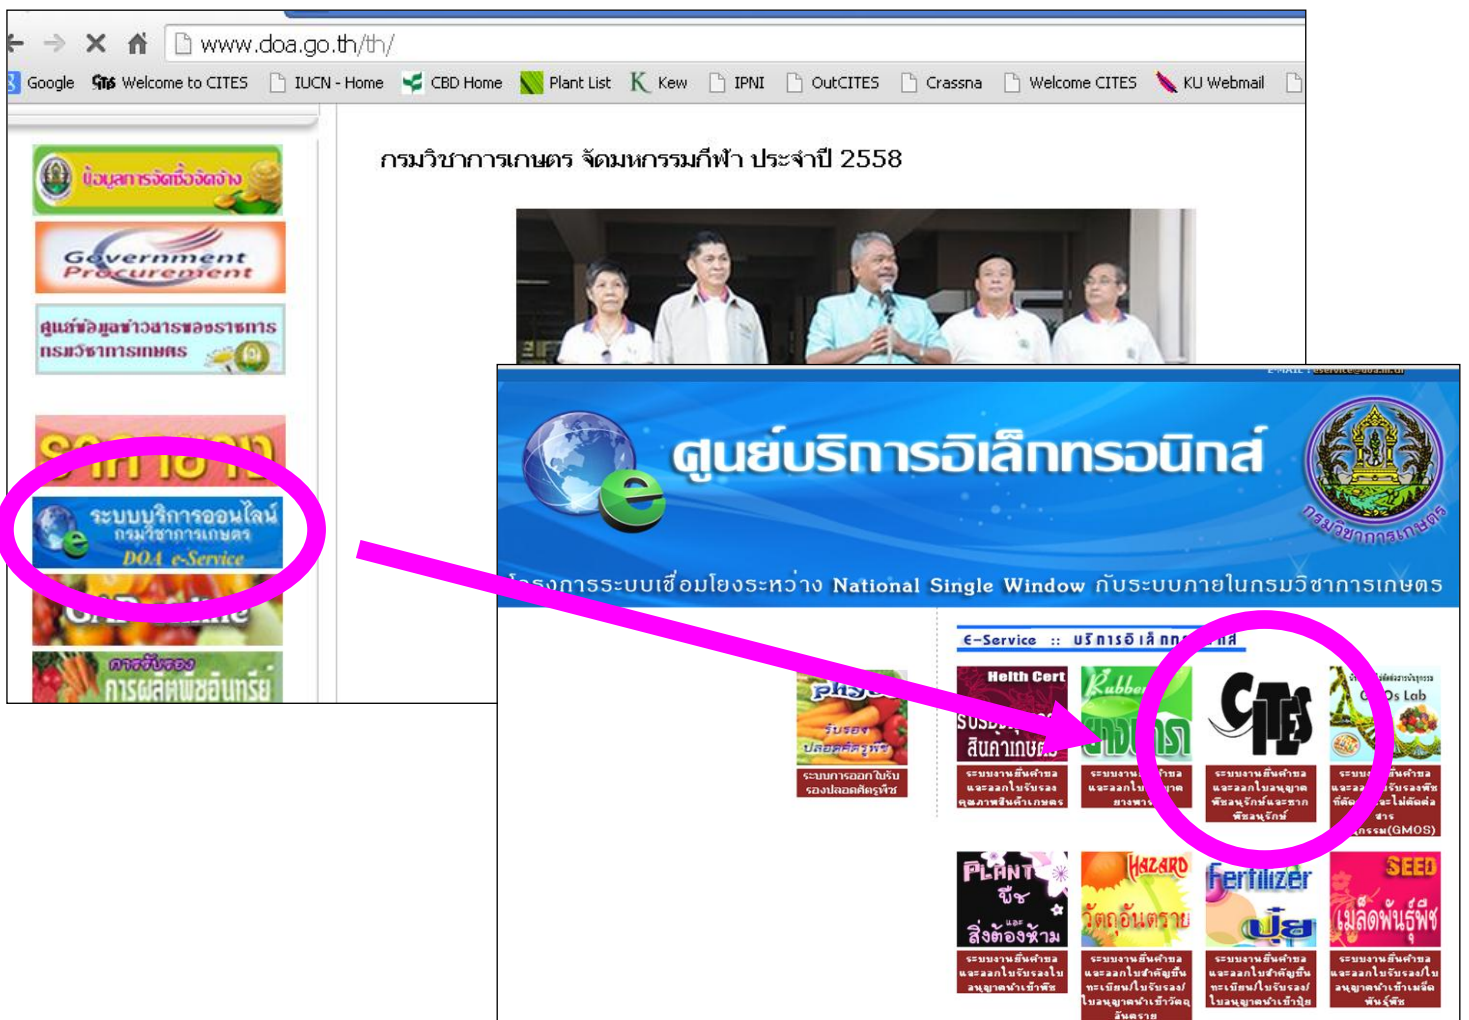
www.doa.go.th/th/

Google | Welcome to CITES | IUCN - Home | CBD Home | Plant List | Kew | IPNI | OutCITES | Crassna | Welcome CITES | KU Webmail

ข้อมูลการจัดซื้อจัดจ้าง

Government Procurement

ศูนย์ข้อมูลข่าวสารของราชการ กรมวิชาการเกษตร

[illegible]

ระบบบริการออนไลน์ กรมวิชาการเกษตร DOA e-Service

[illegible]

การรับรอง การผลิตพืชอินทรีย์

กรมวิชาการเกษตร จัดมหกรรมกีฬา ประจำปี 2558

ศูนย์บริการอิเล็กทรอนิกส์

กรมวิชาการเกษตร

โครงการระบบเชื่อมโยงระหว่าง National Single Window กับระบบภายในกรมวิชาการเกษตร

E-Service :: บริการอิเล็กทรอนิกส์

Phyto รับรองปลอดศัตรูพืช
ระบบการออกใบรับรองปลอดศัตรูพืช

Helth Cert รับรองสุขอนามัย สินค้าเกษตร
ระบบงานยื่นคำขอและออกใบรับรองคุณภาพสินค้าเกษตร

Rubber ยางพารา
ระบบงานยื่นคำขอและออกใบอนุญาตยางพารา

CITES
ระบบงานยื่นคำขอและออกใบอนุญาตพืชอนุรักษ์และซากพืชอนุรักษ์

GMOs Lab
ระบบงานยื่นคำขอและรับรองพืชที่ดัดแปลงพันธุกรรม(GMOS)

PLANT พืช และ สิ่งต้องห้าม
ระบบงานยื่นคำขอและออกใบรับรองใบอนุญาตนำเข้าพืช

HAZARD วัตถุอันตราย
ระบบงานยื่นคำขอและออกใบสำคัญขึ้นทะเบียน/ใบรับรอง/ใบอนุญาตนำเข้าวัตถุอันตราย

Fertilizer ปุ๋ย
ระบบงานยื่นคำขอและออกใบสำคัญขึ้นทะเบียน/ใบรับรอง/ใบอนุญาตนำเข้าปุ๋ย

SEED เมล็ดพันธุ์พืช
ระบบงานยื่นคำขอและออกใบรับรอง/ใบอนุญาตนำเข้าเมล็ดพันธุ์พืช